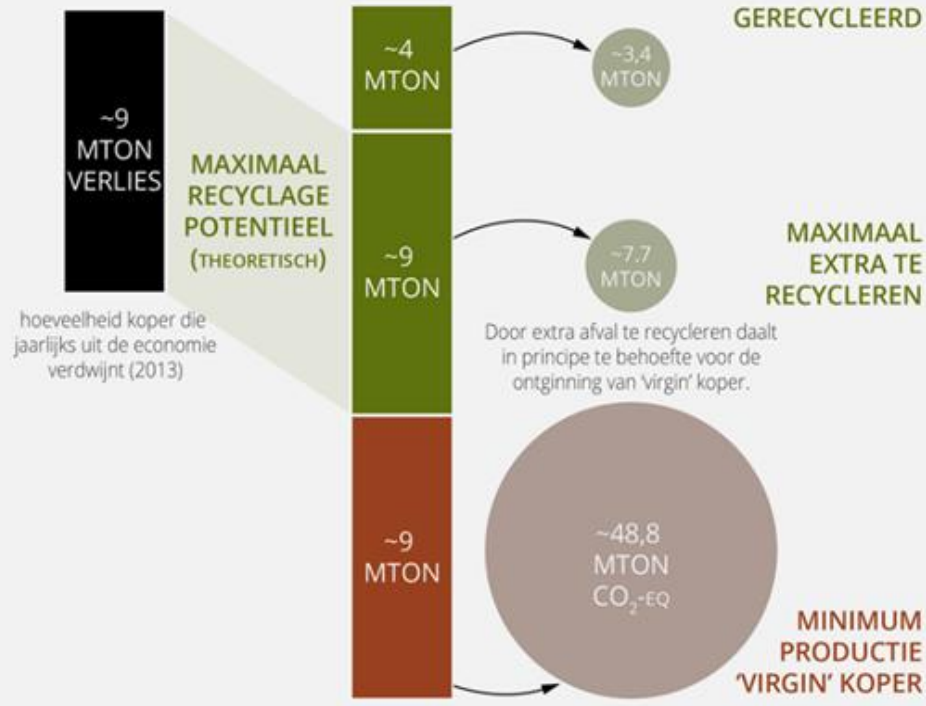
~9 MTON VERLIES

hoeveelheid koper die jaarlijks uit de economie verdwijnt (2013)

MAXIMAAL RECYCLAGE POTENTIEEL (THEORETISCH)

~4 MTON

~3,4 MTON

GERECYCLEERD

~9 MTON

~7.7 MTON

MAXIMAAL EXTRA TE RECYCLEREN

Door extra afval te recycleren daalt in principe te behoefte voor de ontginning van 'virgin' koper.

~9 MTON

~48,8 MTON $CO_2$-EQ

MINIMUM PRODUCTIE 'VIRGIN' KOPER